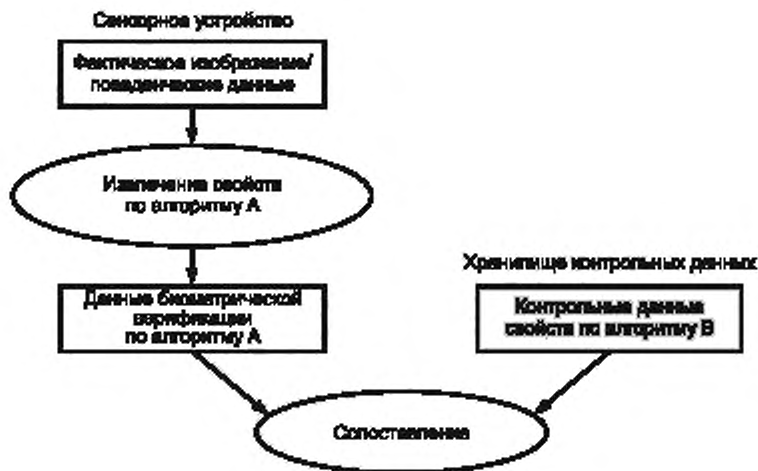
Сенсорное устройство

Фактическое изображение/ поведенческие данные

Извлечение свойств по алгоритму А

Хранилище контрольных данных

Данные биометрической верификации по алгоритму А

Контрольные данные свойств по алгоритму В

Сопоставление